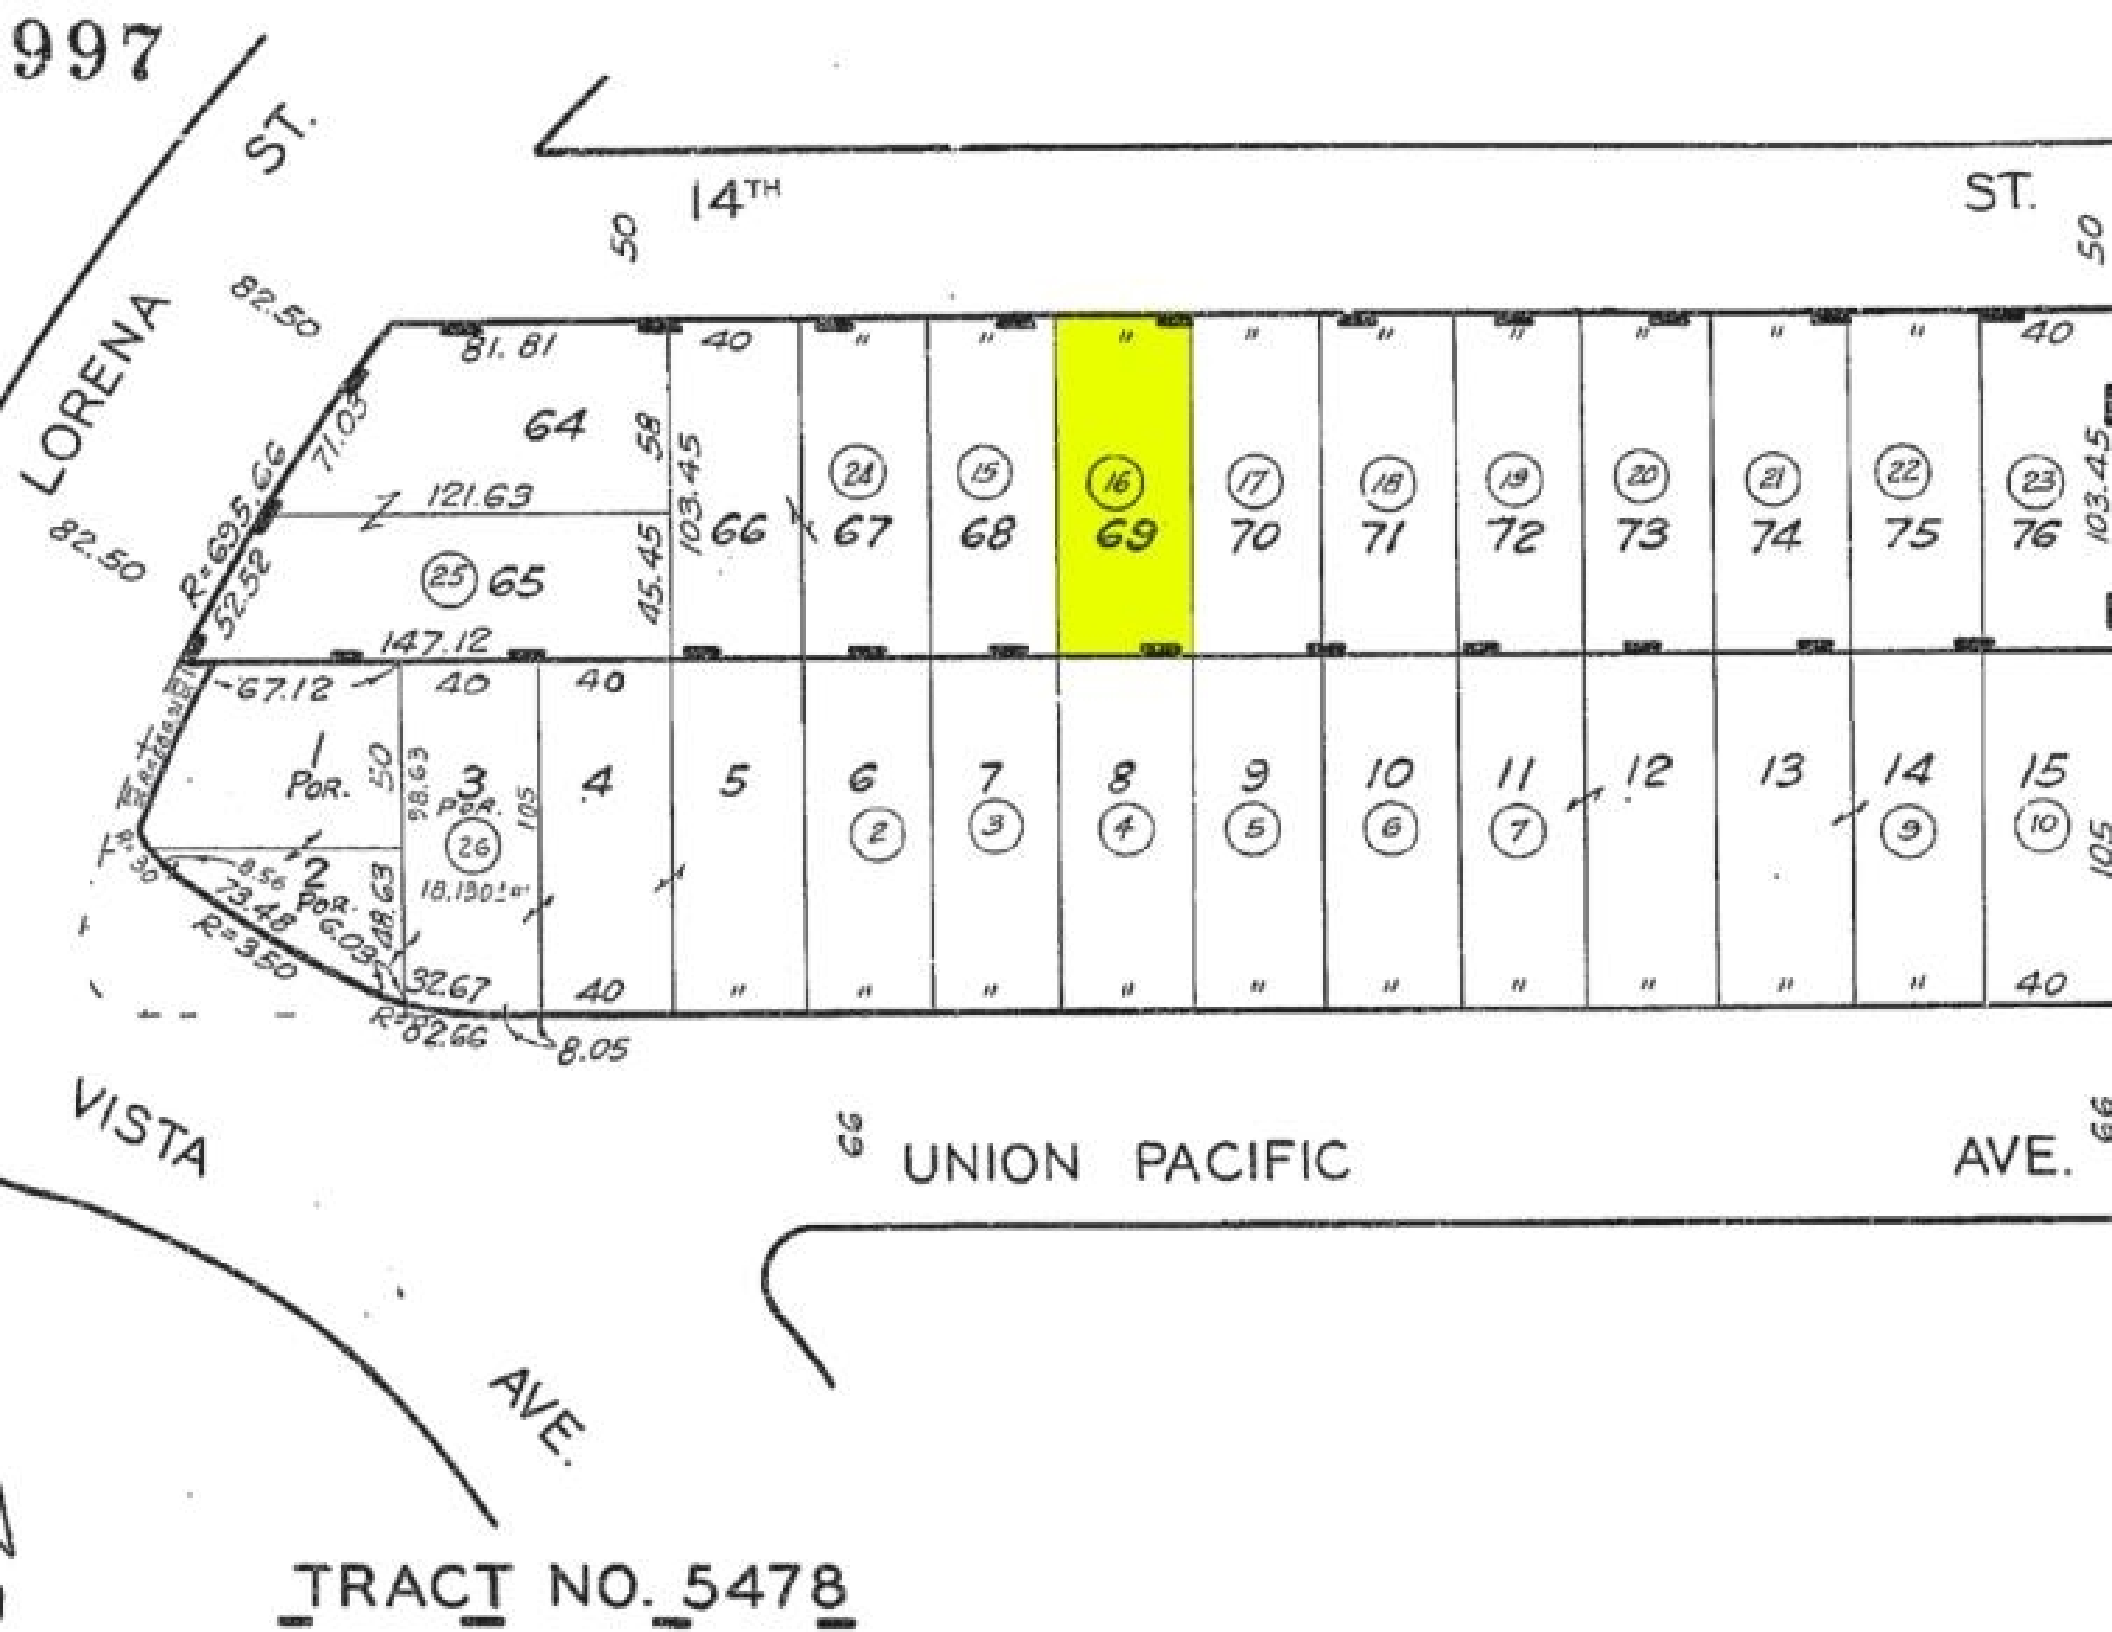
997

LORENA ST.

14TH ST.

50 50

82.50 82.50

81.81 40 " " " " " " " " " " 40

64

58

103.45

121.63

71.03

R=695.66

52.52

25 65

45.45

147.12

66 67 68 69 70 71 72 73 74 75 76

24 15 16 17 18 19 20 21 22 23

103.45

67.12 40 40

1 POR.

50

98.63

3 POR.

26

18,180± sf

105

4 5 6 7 8 9 10 11 12 13 14 15

2 3 4 5 6 7 9 10

105

2 POR.

8.56

23.48

R=350

6.03

88.63

32.67

40 " " " " " " " " " " 40

R=82.66

8.05

R=30

VISTA AVE.

66 UNION PACIFIC AVE. 66

TRACT NO. 5478